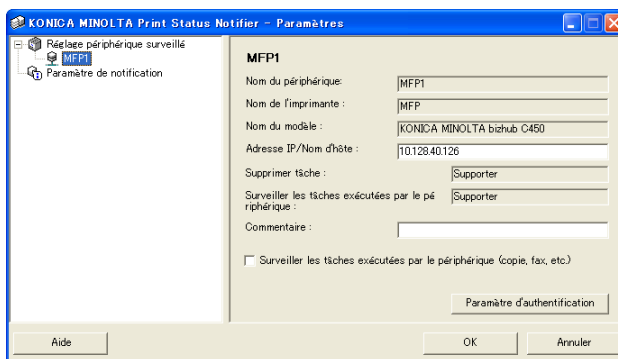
KONICA MINOLTA Print Status Notifier - Paramètres

Réglage périphérique surveillé
MFP1
Paramètre de notification

MFP1

Nom du périphérique: MFP1
Nom de l'imprimante : MFP
Nom du modèle : KONICA MINOLTA bizhub C450
Adresse IP/Nom d'hôte : 10.128.40.126
Supprimer tâche : Supporter
Surveiller les tâches exécutées par le périphérique : Supporter
Commentaire :

Surveiller les tâches exécutées par le périphérique (copie, fax, etc.)

Paramètre d'authentification

Aide
OK
Annuler